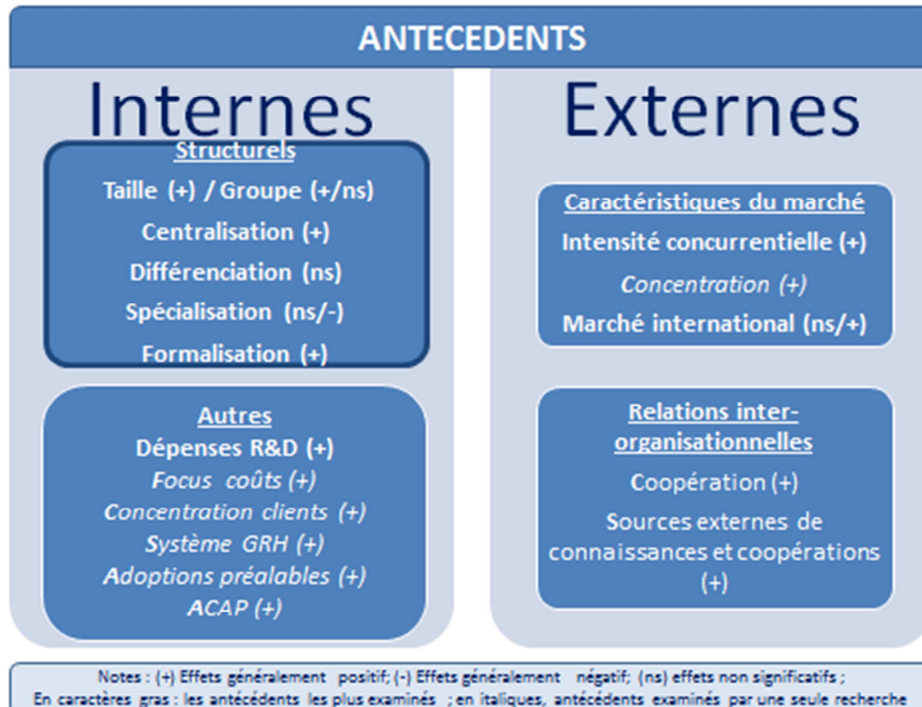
ANTECEDENTS

Internes

Structurels
Taille (+) / Groupe (+/ns)
Centralisation (+)
Différenciation (ns)
Spécialisation (ns/-)
Formalisation (+)

Autres
Dépenses R&D (+)
*Focus coûts (+)*
*Concentration clients (+)*
*Système GRH (+)*
*Adoptions préalables (+)*
*ACAP (+)*

Externes

Caractéristiques du marché
Intensité concurrentielle (+)
*Concentration (+)*
Marché international (ns/+)

Relations inter-organisationnelles
Coopération (+)
Sources externes de connaissances et coopérations (+)

Notes : (+) Effets généralement positif; (-) Effets généralement négatif; (ns) effets non significatifs ;
En caractères gras : les antécédents les plus examinés ; en italiques, antécédents examinés par une seule recherche